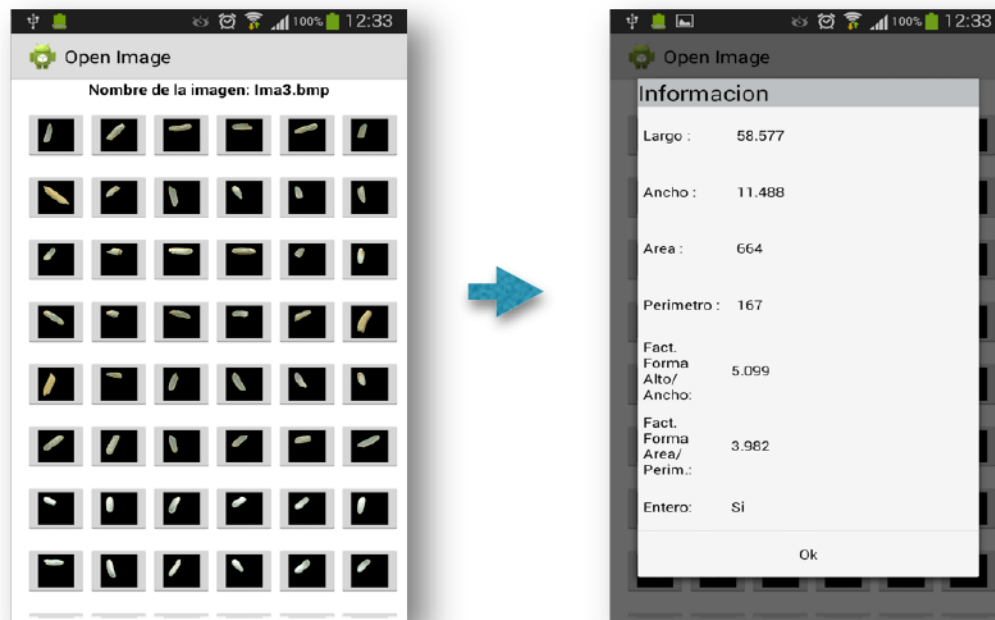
100% 12:33

Open Image

Nombre de la imagen: Ima3.bmp

100% 12:33

Open Image

Informacion

Largo : 58.577

Ancho : 11.488

Area : 664

Perimetro : 167

Fact. Forma Alto/ Ancho: 5.099

Fact. Forma Area/ Perim.: 3.982

Entero: Si

Ok